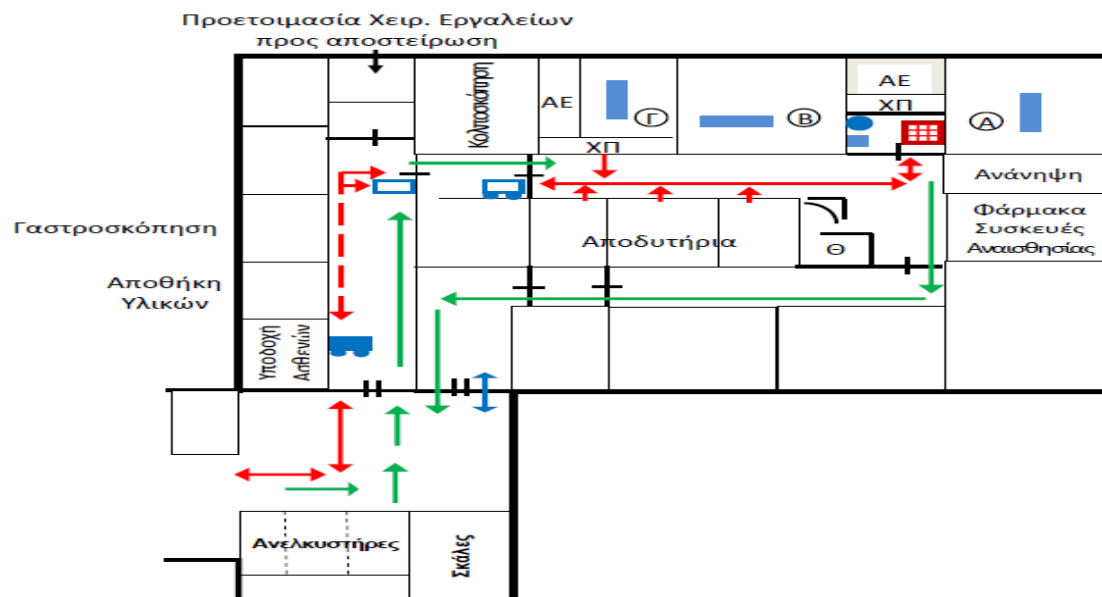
Προετοιμασία Χειρ. Εργαλείων προς αποστείρωση

Κολποσκόπηση

ΑΕ

Γ

ΧΠ

Β

ΑΕ

ΧΠ

Α

Ανάνηψη

Γαστροσκόπηση

Αποδυτήρια

Θ

Φάρμακα Συσκευές Αναισθησίας

Αποθήκη Υλικών

Υποδοχή Ασθενών

Ανελκυστήρες

Σκάλες